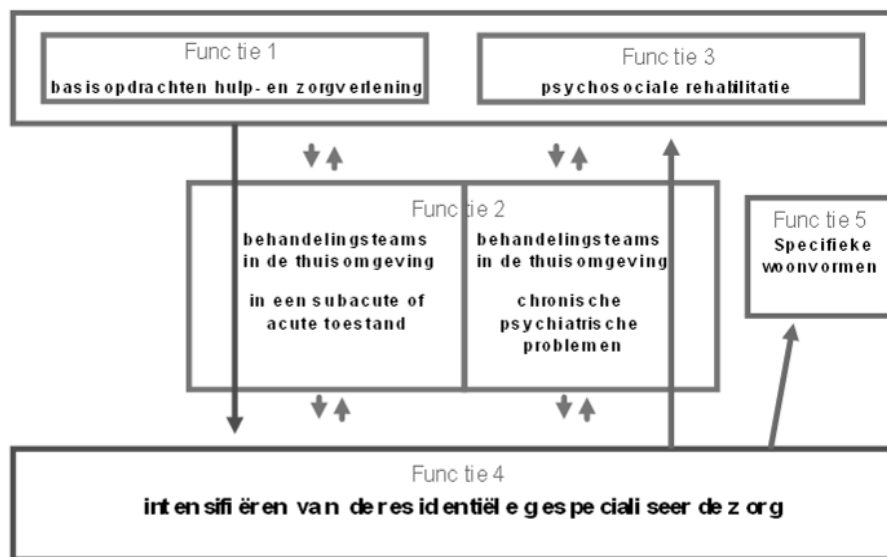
Functie 1
basisopdrachten hulp- en zorgverlening

Functie 3
psychosociale rehabilitatie

Functie 2
behandelingsteams in de thuisomgeving

in een subacute of acute toestand

behandelingsteams in de thuisomgeving

chronische psychiatrische problemen

Functie 5
Specifieke woonvormen

Functie 4
intensifiëren van de residentiële gespecialiseerde zorg